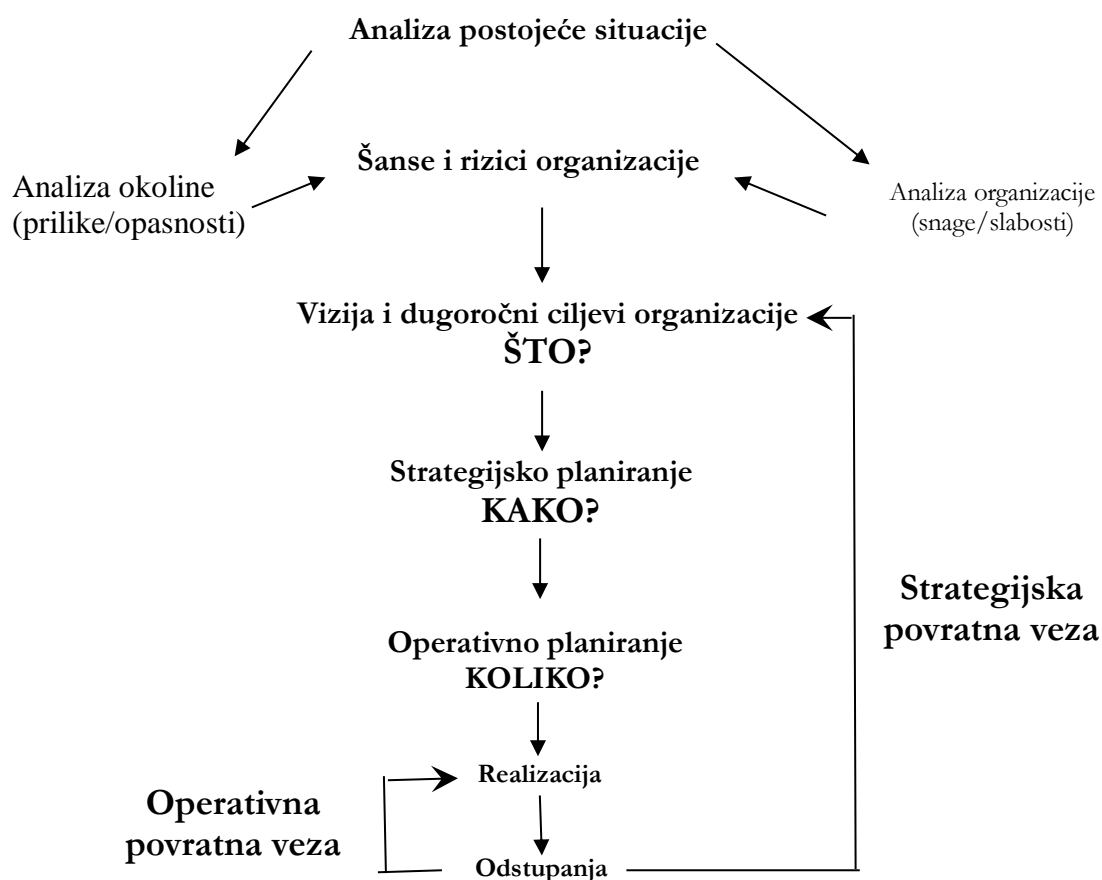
Analiza postojeće situacije

Šanse i rizici organizacije

Analiza okoline (prilike/opasnosti)

Analiza organizacije (snage/slabosti)

Vizija i dugoročni ciljevi organizacije
ŠTO?

Strategijsko planiranje
KAKO?

Operativno planiranje
KOLIKO?

Realizacija

Odstupanja

Strategijska povratna veza

Operativna povratna veza